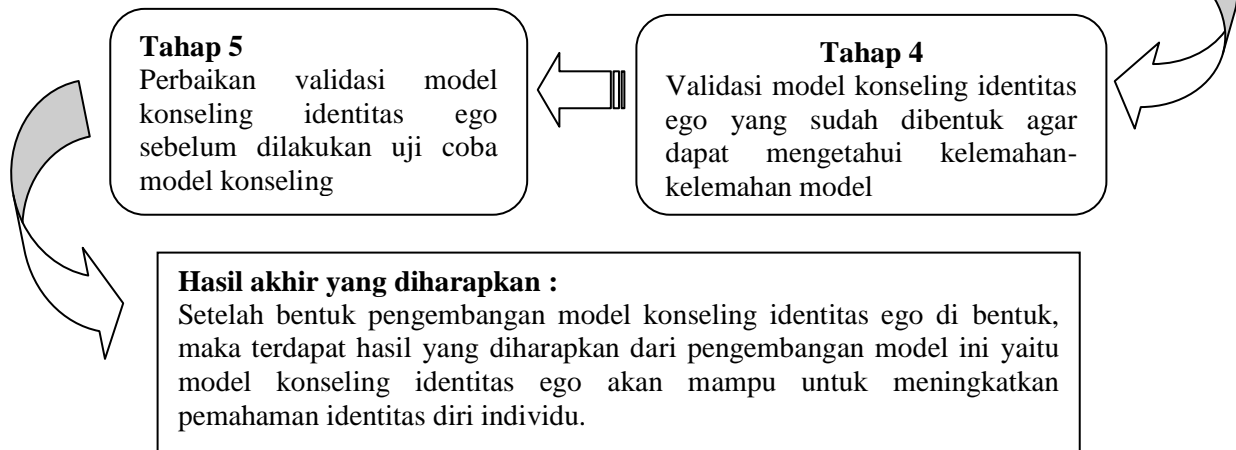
Tahap 5
Perbaikan validasi model konseling identitas ego sebelum dilakukan uji coba model konseling

Tahap 4
Validasi model konseling identitas ego yang sudah dibentuk agar dapat mengetahui kelemahan-kelemahan model

Hasil akhir yang diharapkan :
Setelah bentuk pengembangan model konseling identitas ego di bentuk, maka terdapat hasil yang diharapkan dari pengembangan model ini yaitu model konseling identitas ego akan mampu untuk meningkatkan pemahaman identitas diri individu.